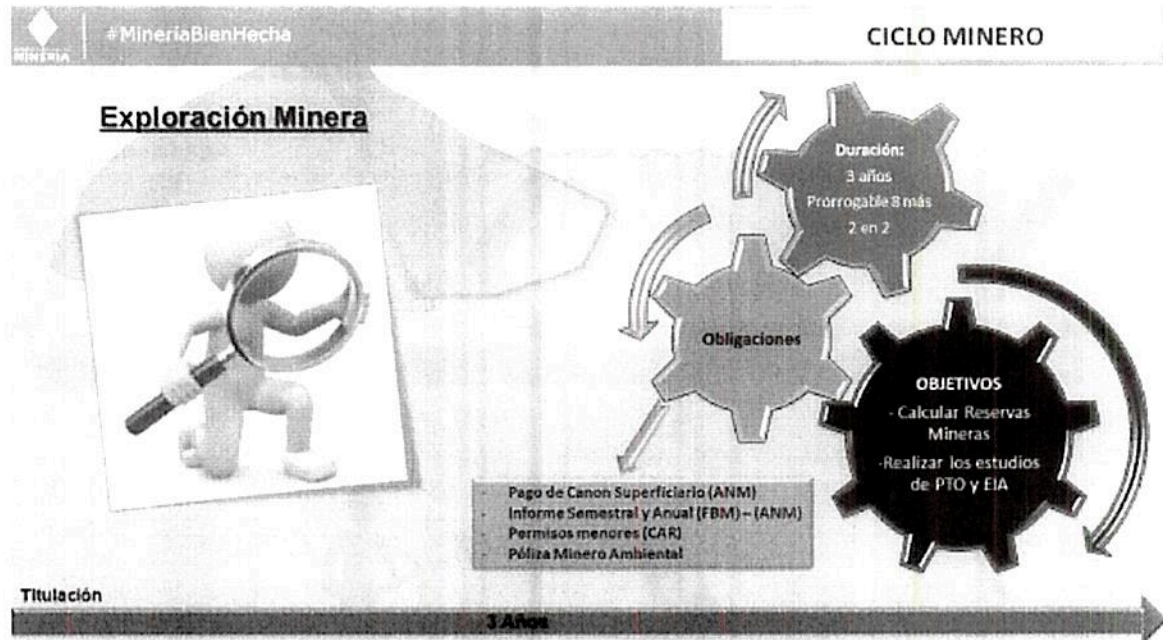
MINERÍA #MineriaBienHecha

CICLO MINERO

Exploración Minera

Duración:
3 años
Prorrogable 8 más
2 en 2

Obligaciones

OBJETIVOS
- Calcular Reservas Mineras
-Realizar los estudios de PTO y EIA

- Pago de Canon Superficiario (ANM)
- Informe Semestral y Anual (FBM) – (ANM)
- Permisos menores (CAR)
- Póliza Minero Ambiental

Titulación

3 Años